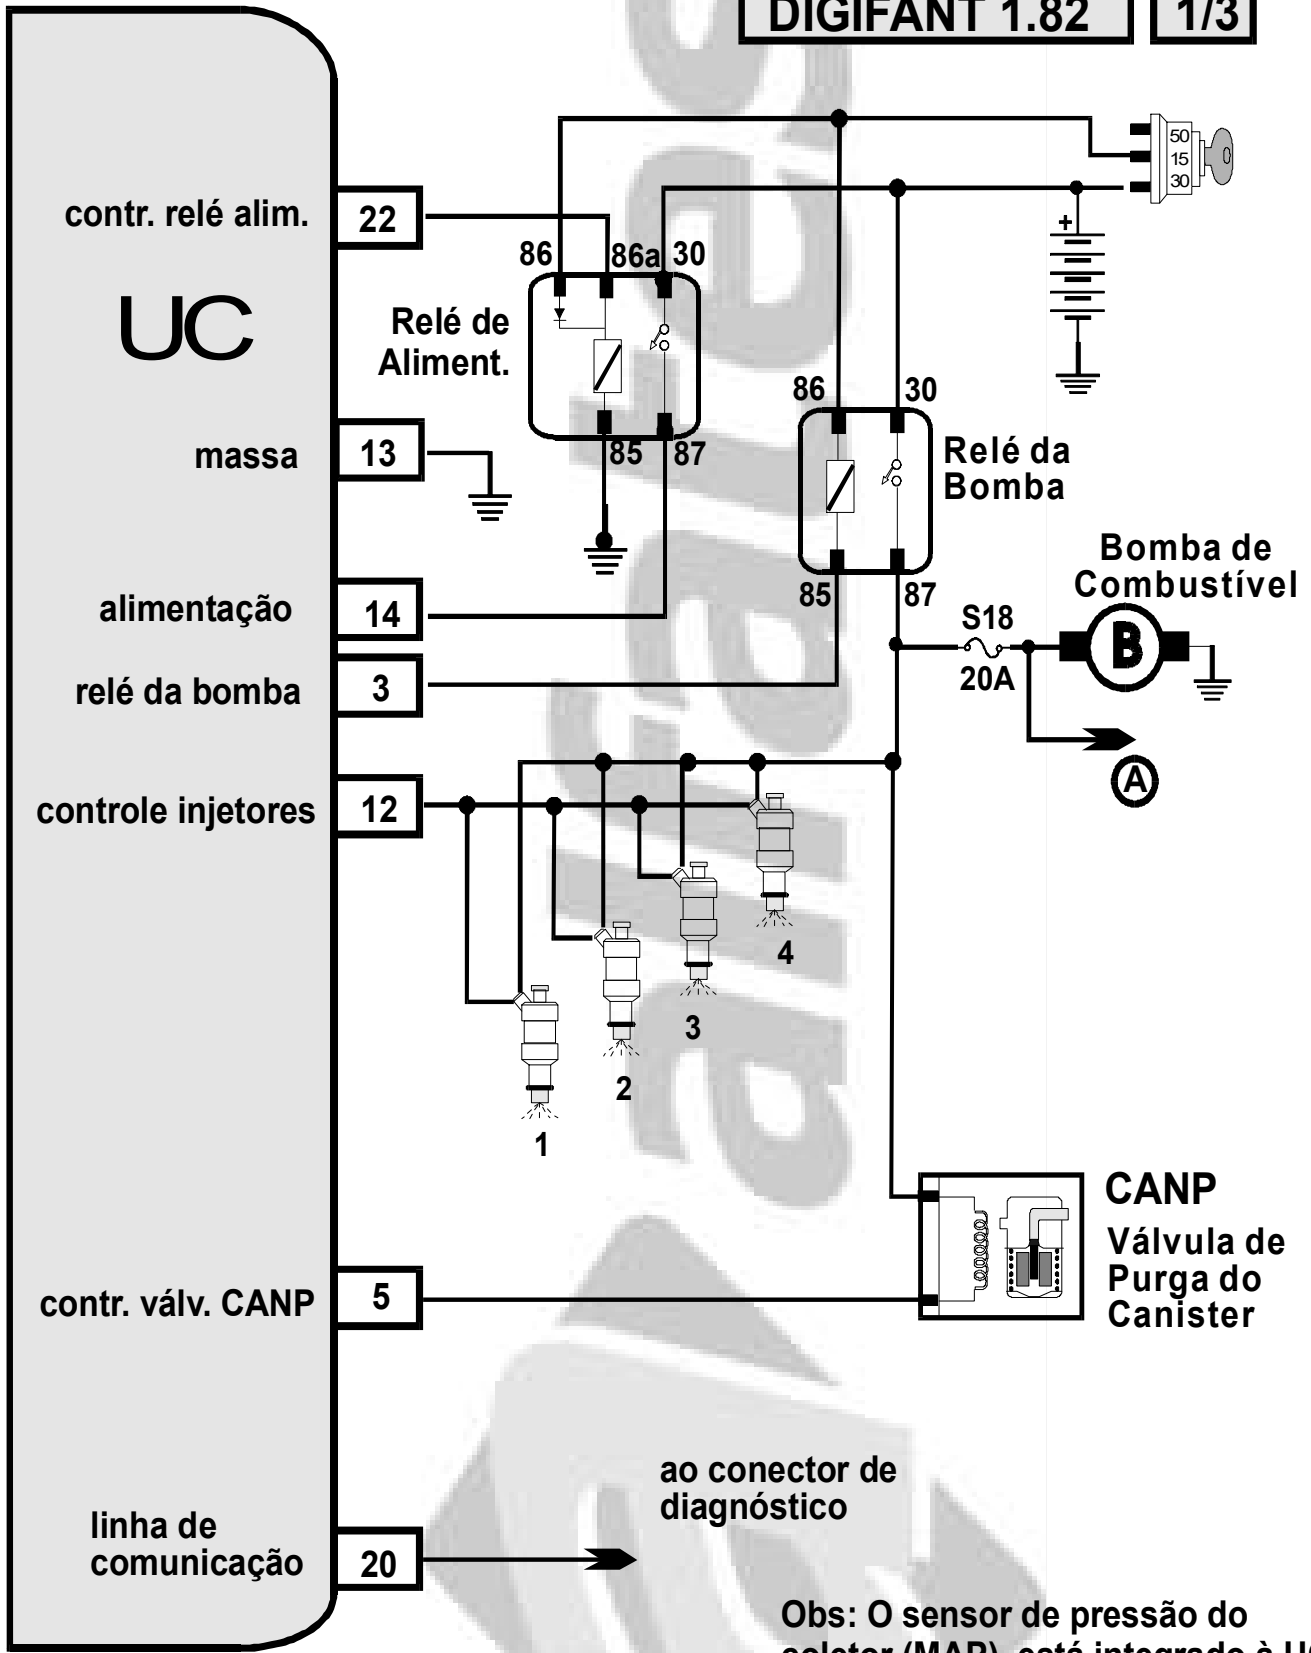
DIGIFANT 1.82 | 1/3

50
15
30

contr. relé alim.
22

86 86a 30

Relé de Aliment.

UC

85 87

86 30

Relé da Bomba

massa
13

85 87

Bomba de Combustível

alimentação
14

S18
20A

B

relé da bomba
3

A

controle injetores
12

4

3

2

1

CANP
Válvula de Purga do Canister

contr. válv. CANP
5

ao conector de diagnóstico

linha de comunicação
20

Obs: O sensor de pressão do coletor (MAP) está integrado à U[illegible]